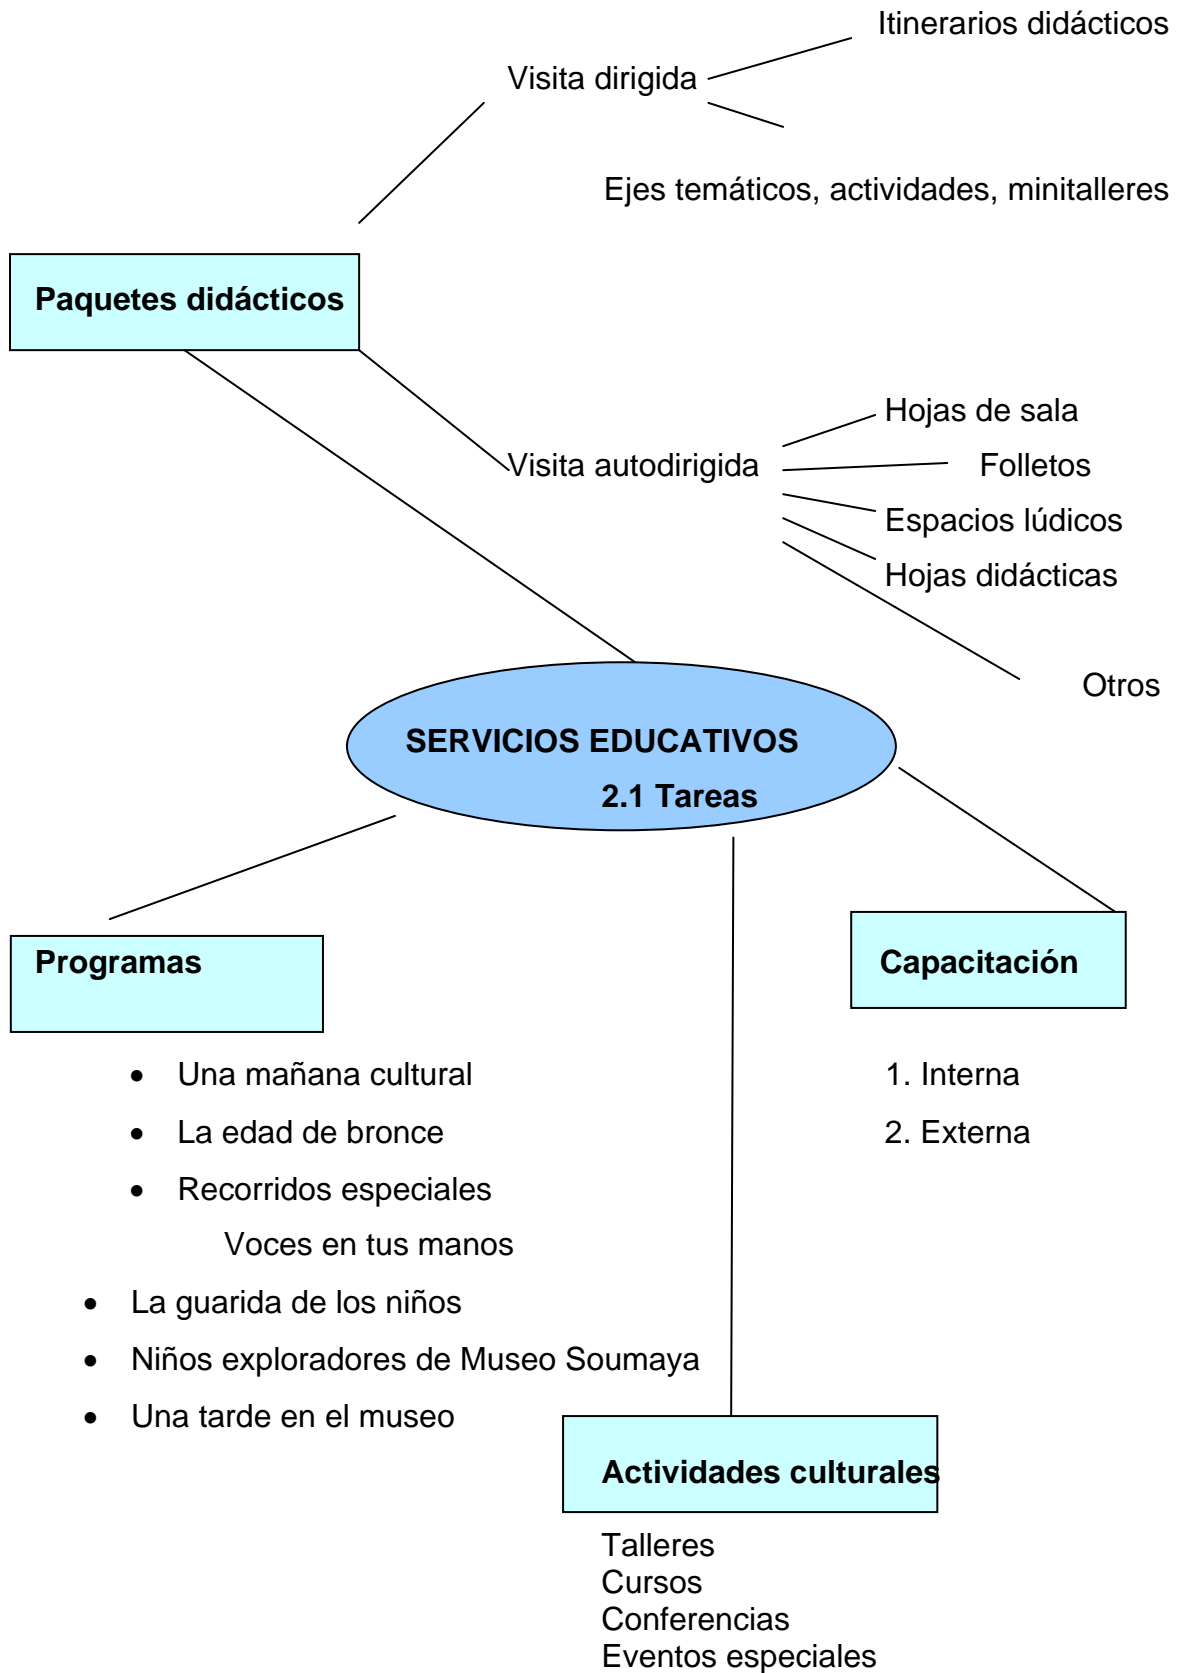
Itinerarios didácticos

Visita dirigida

Ejes temáticos, actividades, minitalleres

Paquetes didácticos

Hojas de sala

Visita autodirigida

Folletos

Espacios lúdicos

Hojas didácticas

Otros

SERVICIOS EDUCATIVOS
2.1 Tareas

Programas

Capacitación

- Una mañana cultural
- La edad de bronce
- Recorridos especiales

Voces en tus manos

- La guarida de los niños
- Niños exploradores de Museo Soumaya
- Una tarde en el museo

1. Interna
2. Externa

Actividades culturales

Talleres
Cursos
Conferencias
Eventos especiales